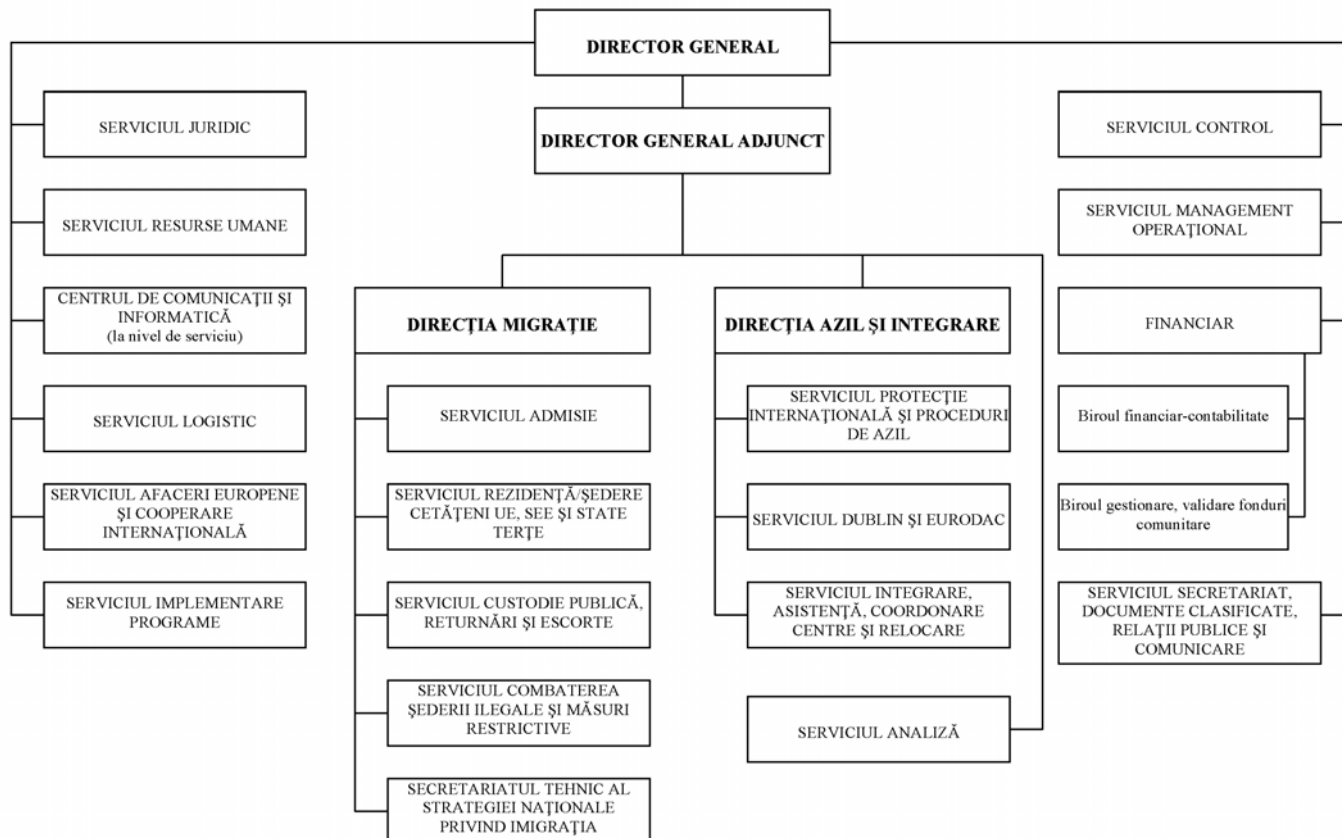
DIRECTOR GENERAL

DIRECTOR GENERAL ADJUNCT

SERVICIUL JURIDIC

SERVICIUL RESURSE UMANE

CENTRUL DE COMUNICAŢII ŞI INFORMATICĂ (la nivel de serviciu)

SERVICIUL LOGISTIC

SERVICIUL AFACERI EUROPENE ŞI COOPERARE INTERNAŢIONALĂ

SERVICIUL IMPLEMENTARE PROGRAME

DIRECŢIA MIGRAŢIE

SERVICIUL ADMISIE

SERVICIUL REZIDENŢĂ/ŞEDERE CETĂŢENI UE, SEE ŞI STATE TERŢE

SERVICIUL CUSTODIE PUBLICĂ, RETURNĂRI ŞI ESCORTE

SERVICIUL COMBATEREA ŞEDERII ILEGALE ŞI MĂSURI RESTRICTIVE

SECRETARIATUL TEHNIC AL STRATEGIEI NAŢIONALE PRIVIND IMIGRAŢIA

DIRECŢIA AZIL ŞI INTEGRARE

SERVICIUL PROTECŢIE INTERNAŢIONALĂ ŞI PROCEDURI DE AZIL

SERVICIUL DUBLIN ŞI EURODAC

SERVICIUL INTEGRARE, ASISTENŢĂ, COORDONARE CENTRE ŞI RELOCARE

SERVICIUL ANALIZĂ

SERVICIUL CONTROL

SERVICIUL MANAGEMENT OPERAŢIONAL

FINANCIAR

Biroul financiar-contabilitate

Biroul gestionare, validare fonduri comunitare

SERVICIUL SECRETARIAT, DOCUMENTE CLASIFICATE, RELAŢII PUBLICE ŞI COMUNICARE